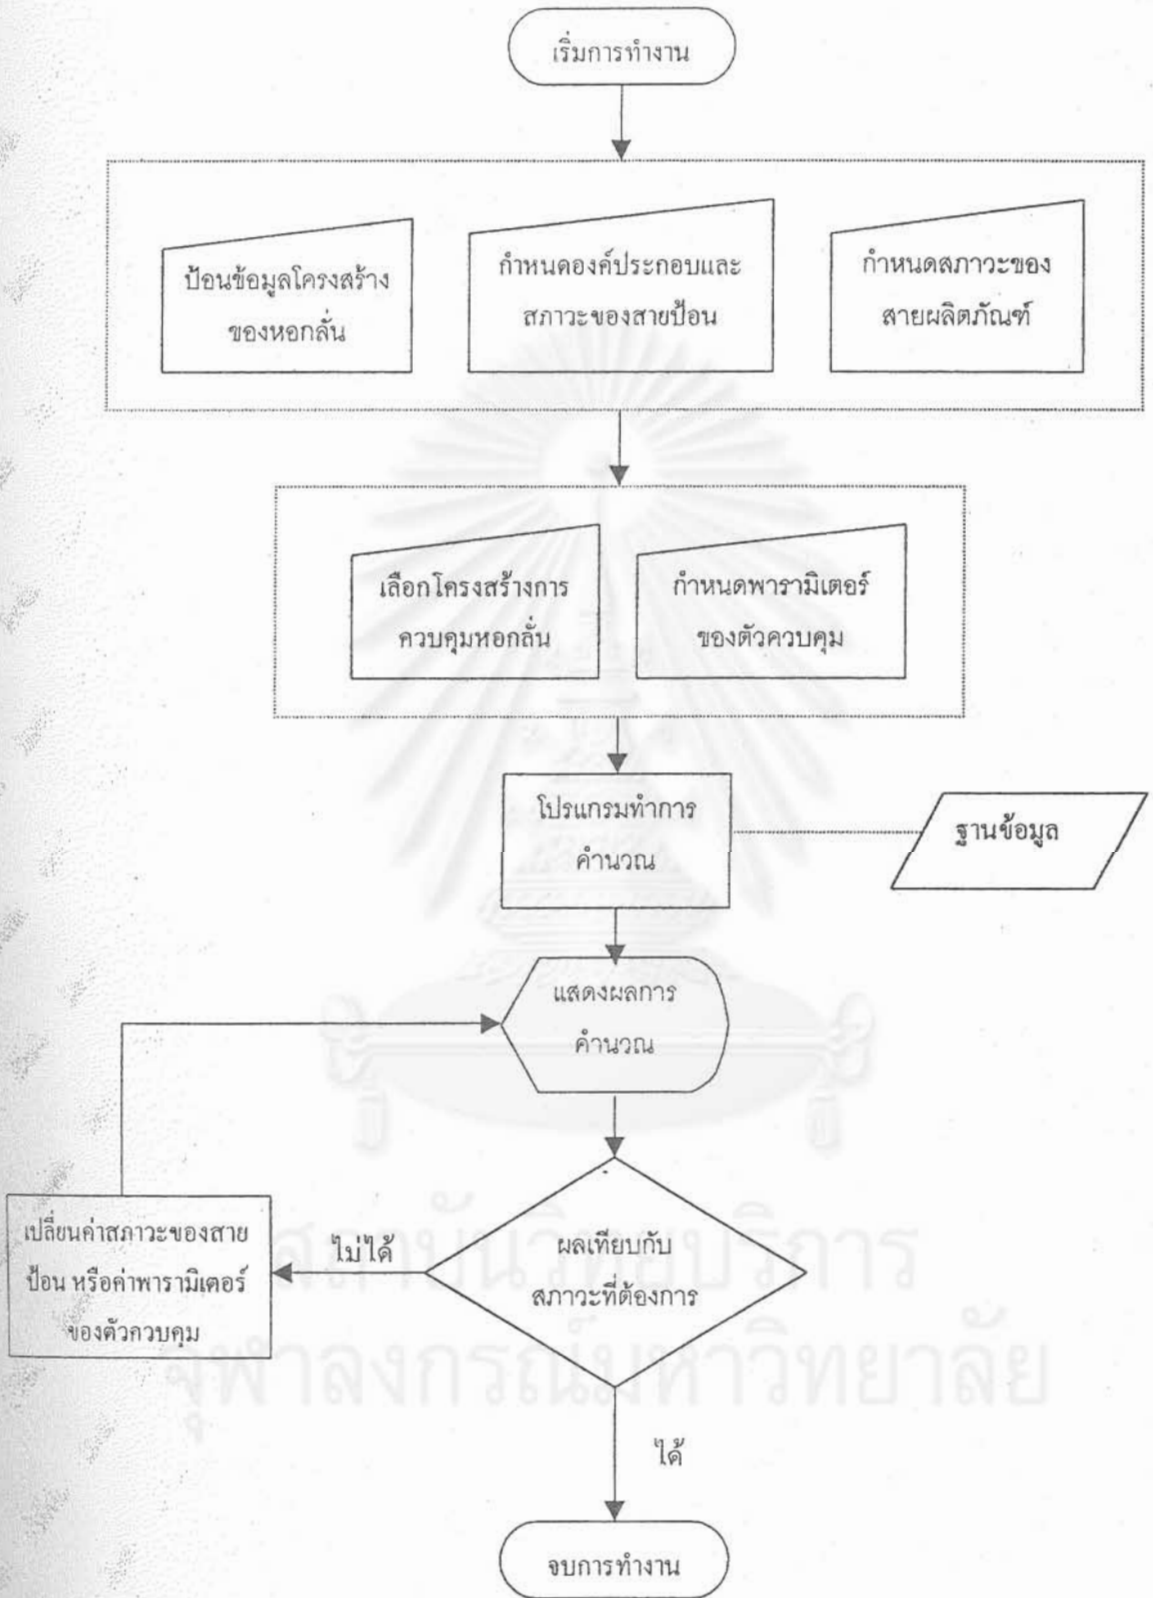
เริ่มการทำงาน

ป้อนข้อมูลโครงสร้างของหอกลั่น

กำหนดองค์ประกอบและสภาวะของสายป้อน

กำหนดสภาวะของสายผลิตภัณฑ์

เลือกโครงสร้างการควบคุมหอกลั่น

กำหนดพารามิเตอร์ของตัวควบคุม

โปรแกรมทำการคำนวณ

ฐานข้อมูล

แสดงผลการคำนวณ

ผลเทียบกับสภาวะที่ต้องการ

ไม่ได้

เปลี่ยนค่าสภาวะของสายป้อน หรือค่าพารามิเตอร์ของตัวควบคุม

ได้

จบการทำงาน

สถาบันวิทยบริการ
จุฬาลงกรณ์มหาวิทยาลัย